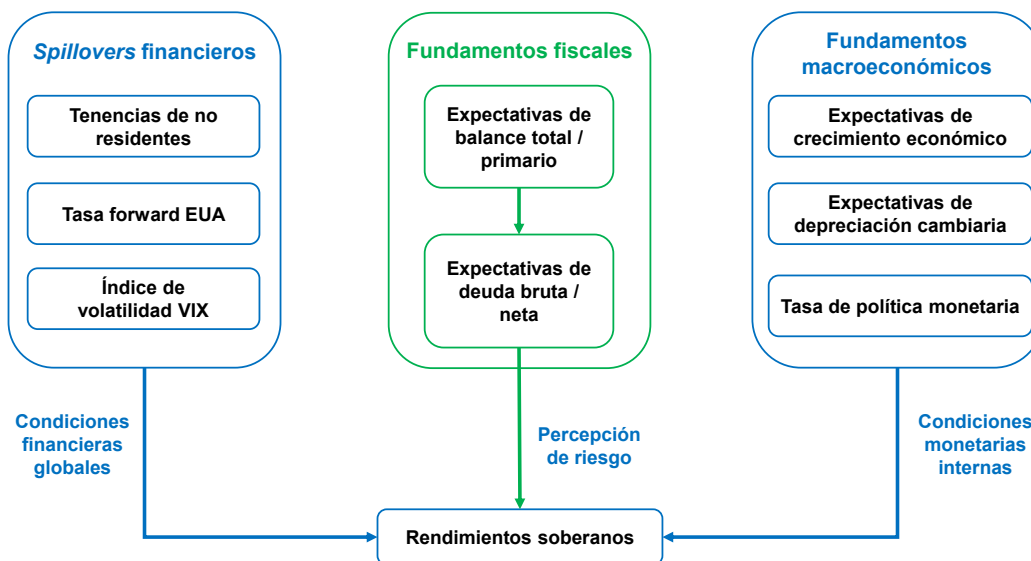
*Spillovers* financieros

Tenencias de no residentes

Tasa forward EUA

Índice de volatilidad VIX

Fundamentos fiscales

Expectativas de balance total / primario

Expectativas de deuda bruta / neta

Fundamentos macroeconómicos

Expectativas de crecimiento económico

Expectativas de depreciación cambiaria

Tasa de política monetaria

Condiciones financieras globales

Percepción de riesgo

Condiciones monetarias internas

Rendimientos soberanos